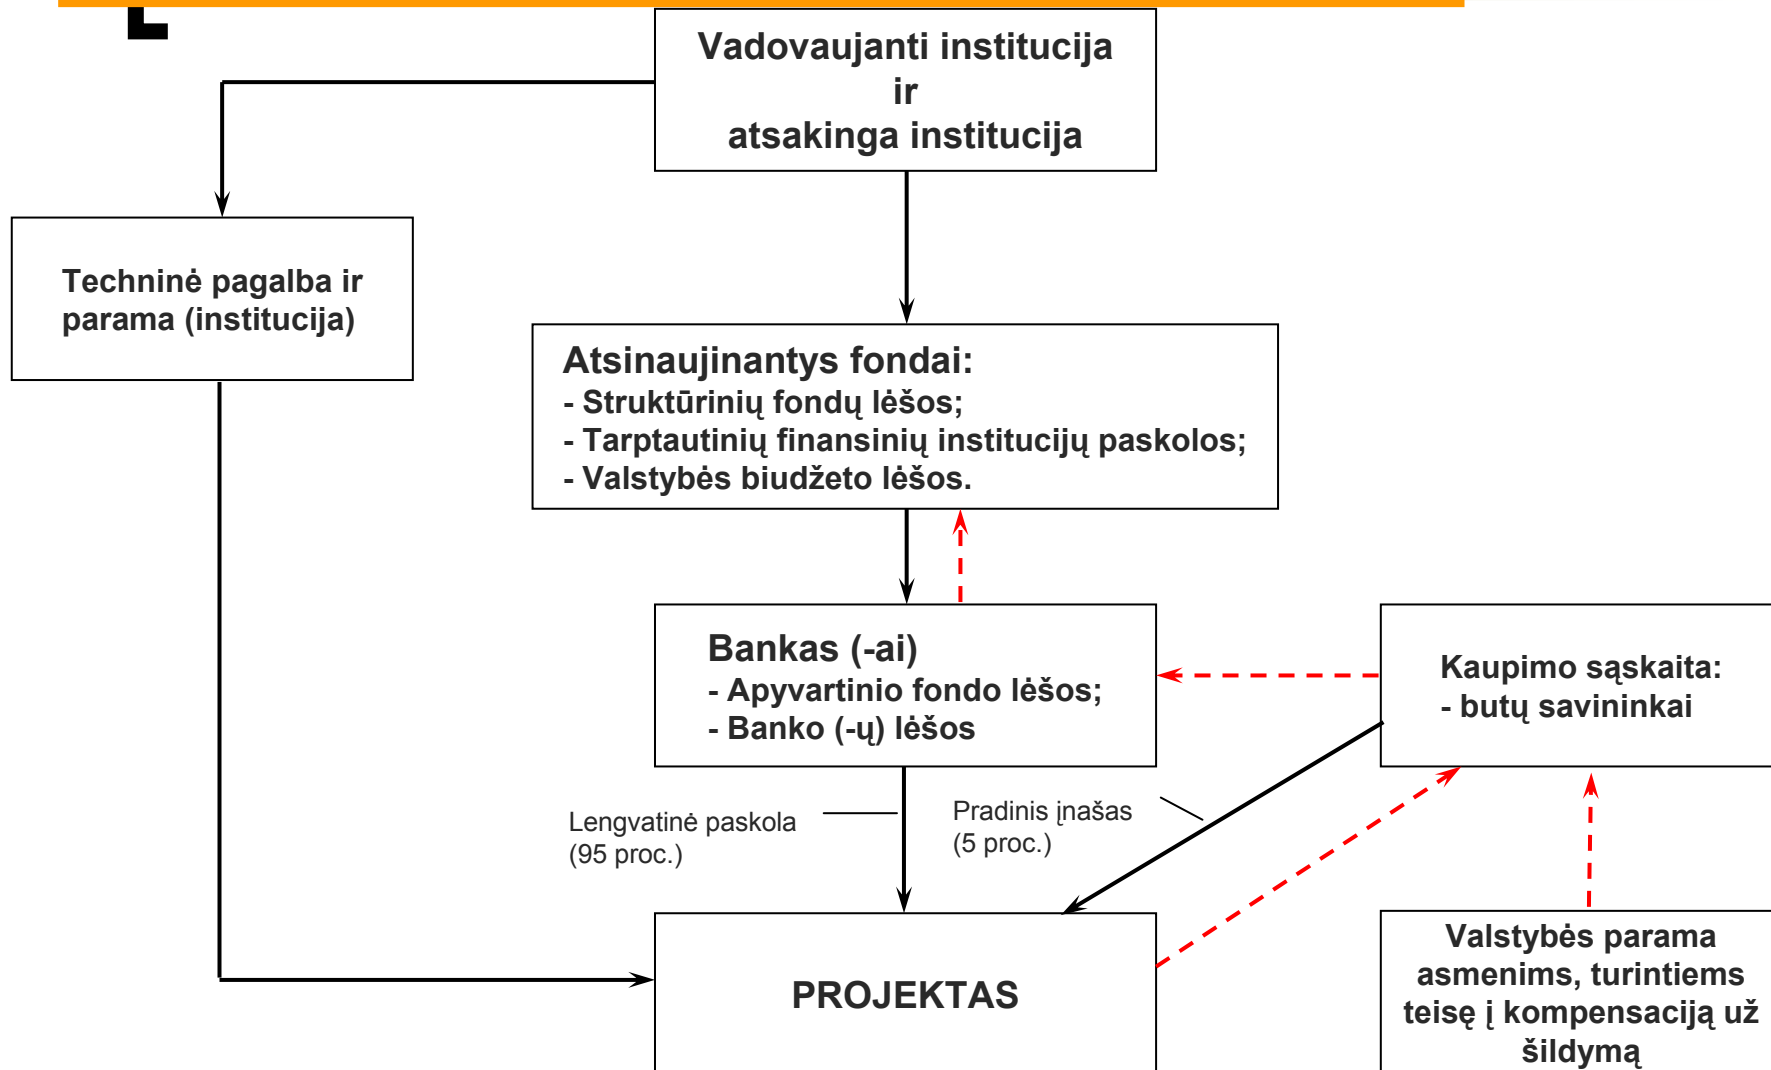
Vadovaujanti institucija
ir
atsakinga institucija

Techninė pagalba ir parama (institucija)

Atsinaujinantys fondai:
- Struktūrinių fondų lėšos;
- Tarptautinių finansinių institucijų paskolos;
- Valstybės biudžeto lėšos.

Bankas (-ai)
- Apyvartinio fondo lėšos;
- Banko (-ų) lėšos

Kaupimo sąskaita:
- butų savininkai

Lengvatinė paskola (95 proc.)

Pradinis įnašas (5 proc.)

PROJEKTAS

Valstybės parama asmenims, turintiems teisę į kompensaciją už šildymą